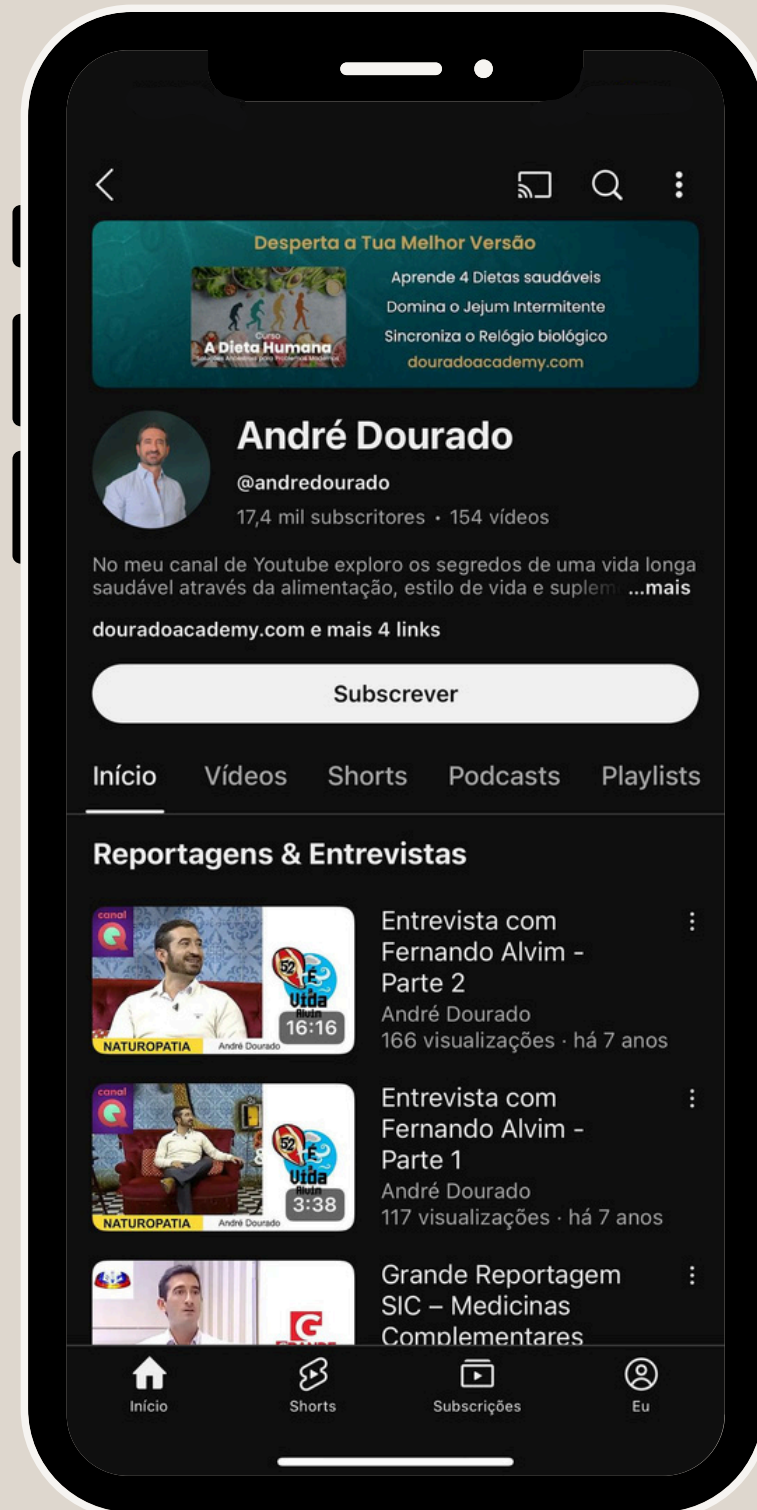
Desperta a Tua Melhor Versão

Curso
A Dieta Humana

Aprende 4 Dietas saudáveis
Domina o Jejum Intermitente
Sincroniza o Relógio biológico
douradoacademy.com

André Dourado
@andredourado
17,4 mil subscritores • 154 vídeos

No meu canal de Youtube exploro os segredos de uma vida longa saudável através da alimentação, estilo de vida e suplem ...mais

douradoacademy.com e mais 4 links

Subscrever

Início Vídeos Shorts Podcasts Playlists

Reportagens & Entrevistas

canal Q
52 É Vida Alvim
NATUROPATIA André Dourado
16:16
Entrevista com Fernando Alvim - Parte 2
André Dourado
166 visualizações · há 7 anos

canal Q
52 É Vida Alvim
NATUROPATIA André Dourado
3:38
Entrevista com Fernando Alvim - Parte 1
André Dourado
117 visualizações · há 7 anos

Grande Reportagem SIC – Medicinas Complementares

Início Shorts Subscrições Eu